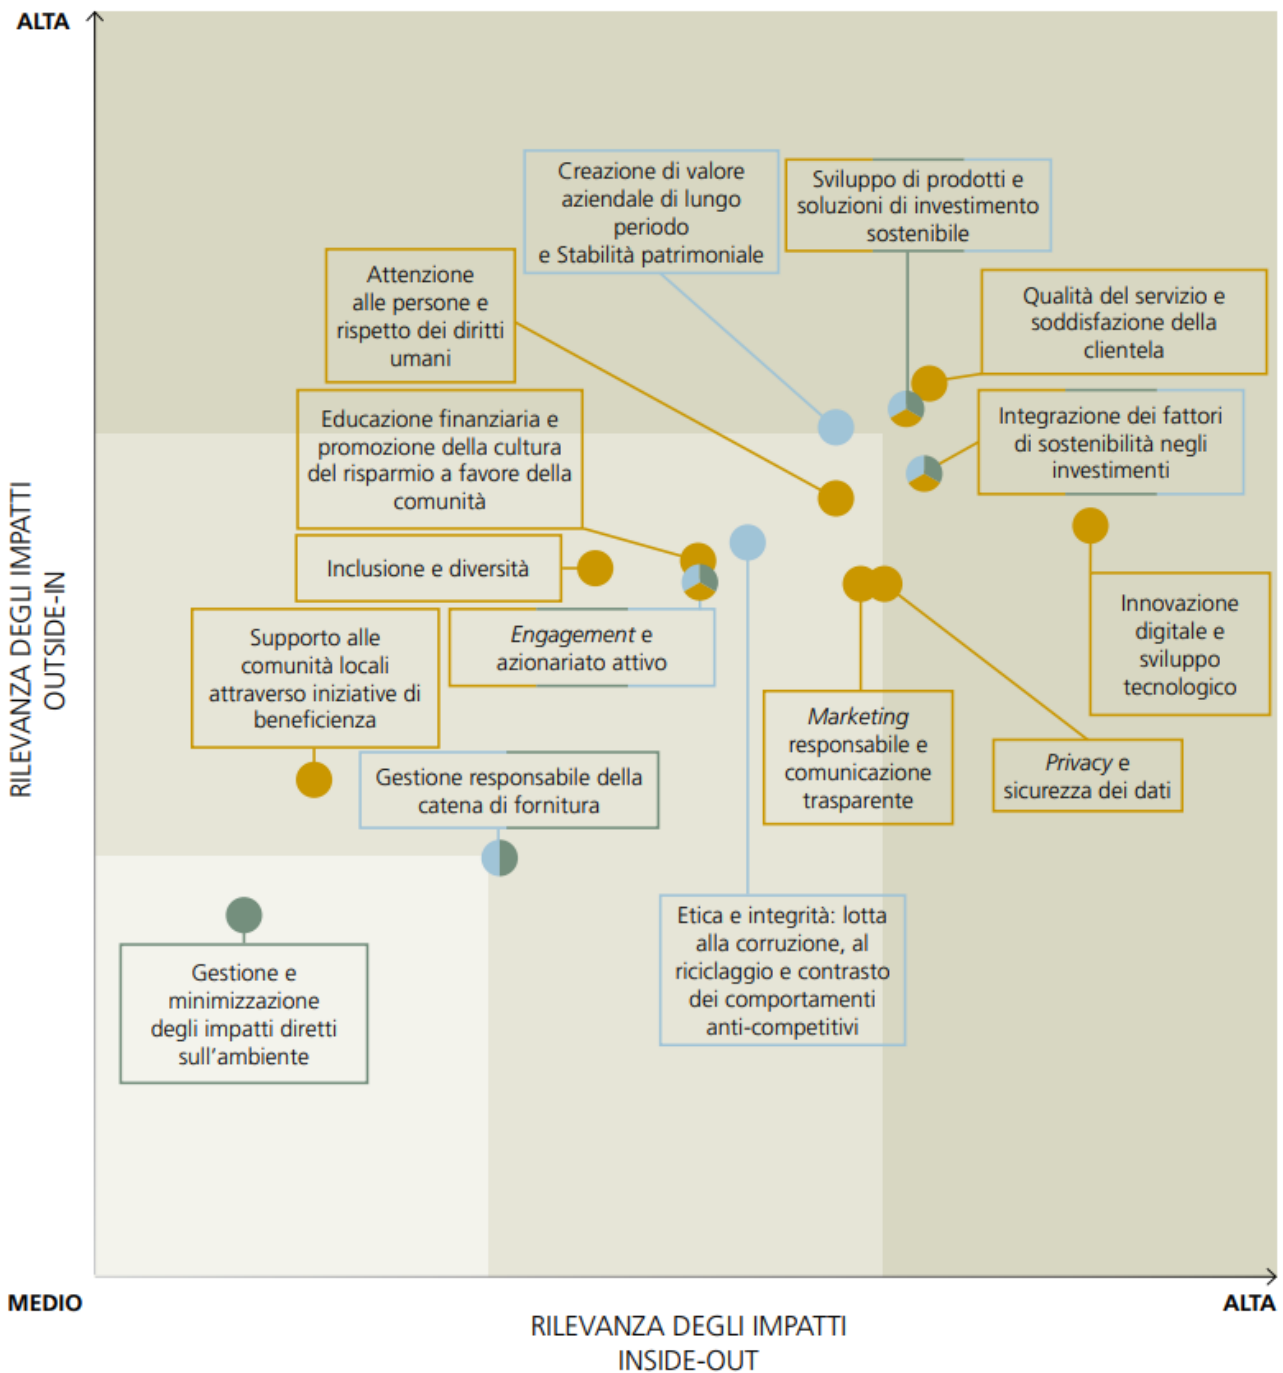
ALTA

RILEVANZA DEGLI IMPATTI OUTSIDE-IN

Creazione di valore aziendale di lungo periodo e Stabilità patrimoniale

Sviluppo di prodotti e soluzioni di investimento sostenibile

Attenzione alle persone e rispetto dei diritti umani

Qualità del servizio e soddisfazione della clientela

Educazione finanziaria e promozione della cultura del risparmio a favore della comunità

Integrazione dei fattori di sostenibilità negli investimenti

Inclusione e diversità

Supporto alle comunità locali attraverso iniziative di beneficienza

*Engagement* e azionariato attivo

Innovazione digitale e sviluppo tecnologico

*Marketing* responsabile e comunicazione trasparente

*Privacy* e sicurezza dei dati

Gestione responsabile della catena di fornitura

Etica e integrità: lotta alla corruzione, al riciclaggio e contrasto dei comportamenti anti-competitivi

Gestione e minimizzazione degli impatti diretti sull'ambiente

MEDIO

ALTA

RILEVANZA DEGLI IMPATTI INSIDE-OUT